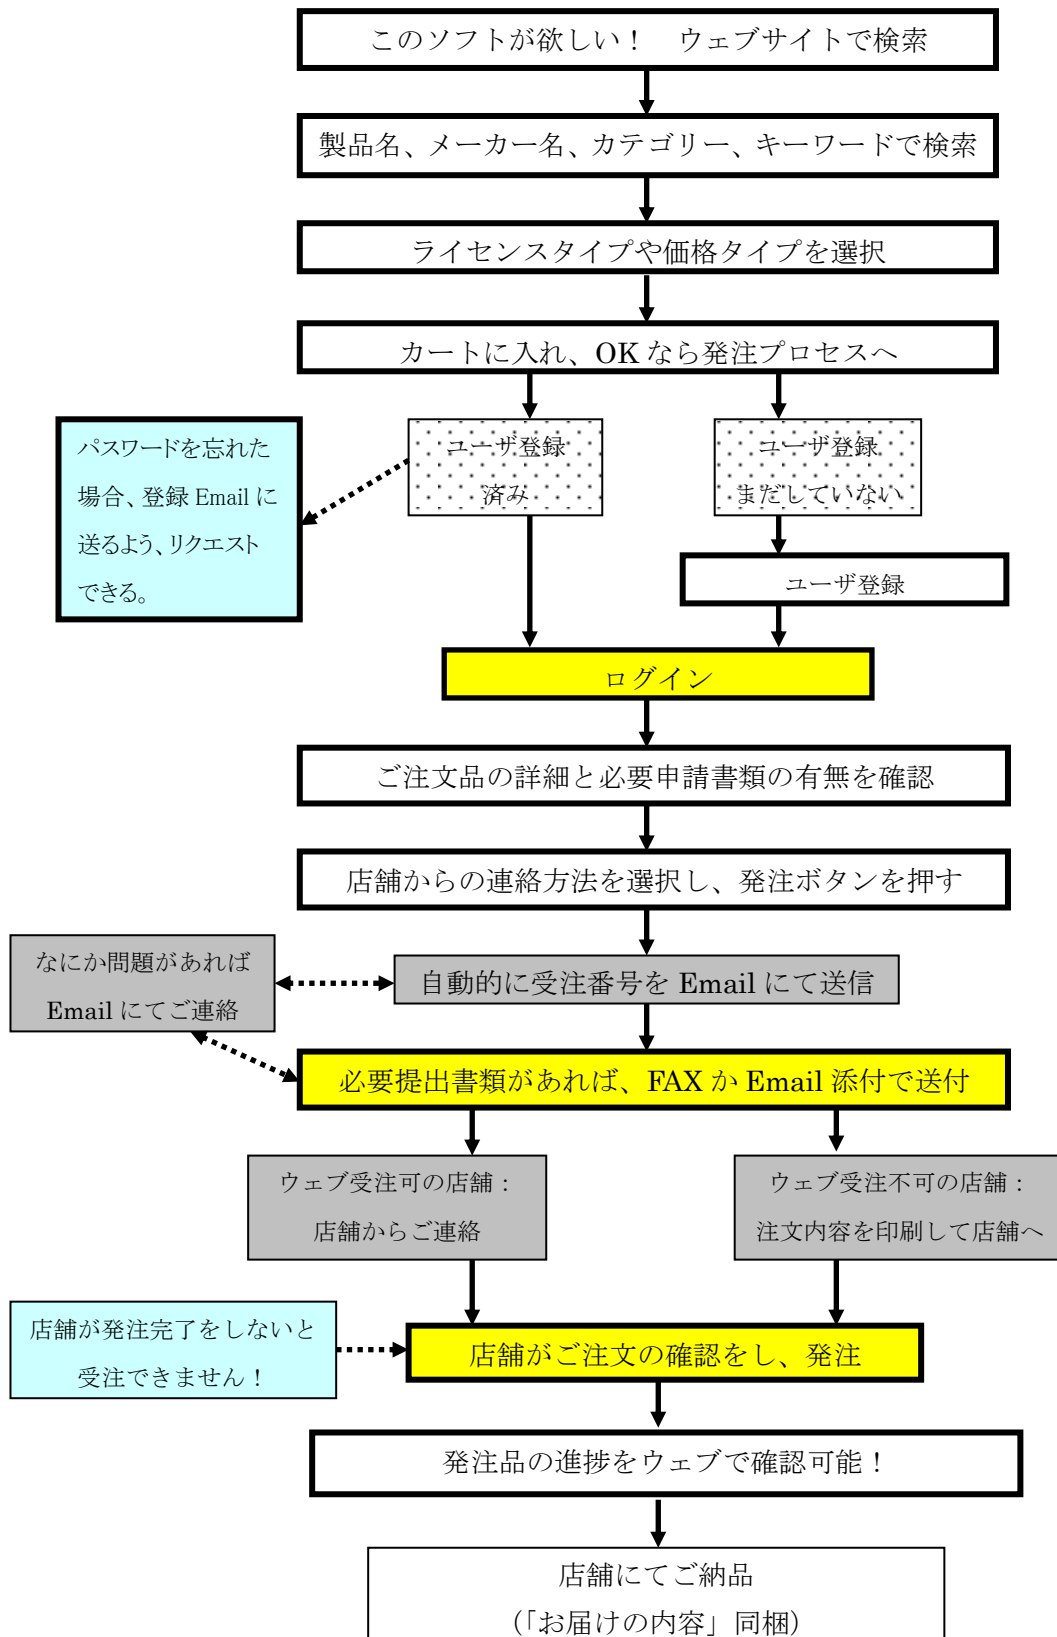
このソフトが欲しい！　ウェブサイトで検索

製品名、メーカー名、カテゴリー、キーワードで検索

ライセンスタイプや価格タイプを選択

カートに入れ、OK なら発注プロセスへ

パスワードを忘れた場合、登録 Email に送るよう、リクエストできる。

ユーザ登録済み

ユーザ登録まだしていない

ユーザ登録

ログイン

ご注文品の詳細と必要申請書類の有無を確認

店舗からの連絡方法を選択し、発注ボタンを押す

なにか問題があれば Email にてご連絡

自動的に受注番号を Email にて送信

必要提出書類があれば、FAX か Email 添付で送付

ウェブ受注可の店舗：店舗からご連絡

ウェブ受注不可の店舗：注文内容を印刷して店舗へ

店舗が発注完了をしないと受注できません！

店舗がご注文の確認をし、発注

発注品の進捗をウェブで確認可能！

店舗にてご納品
（「お届けの内容」同梱）